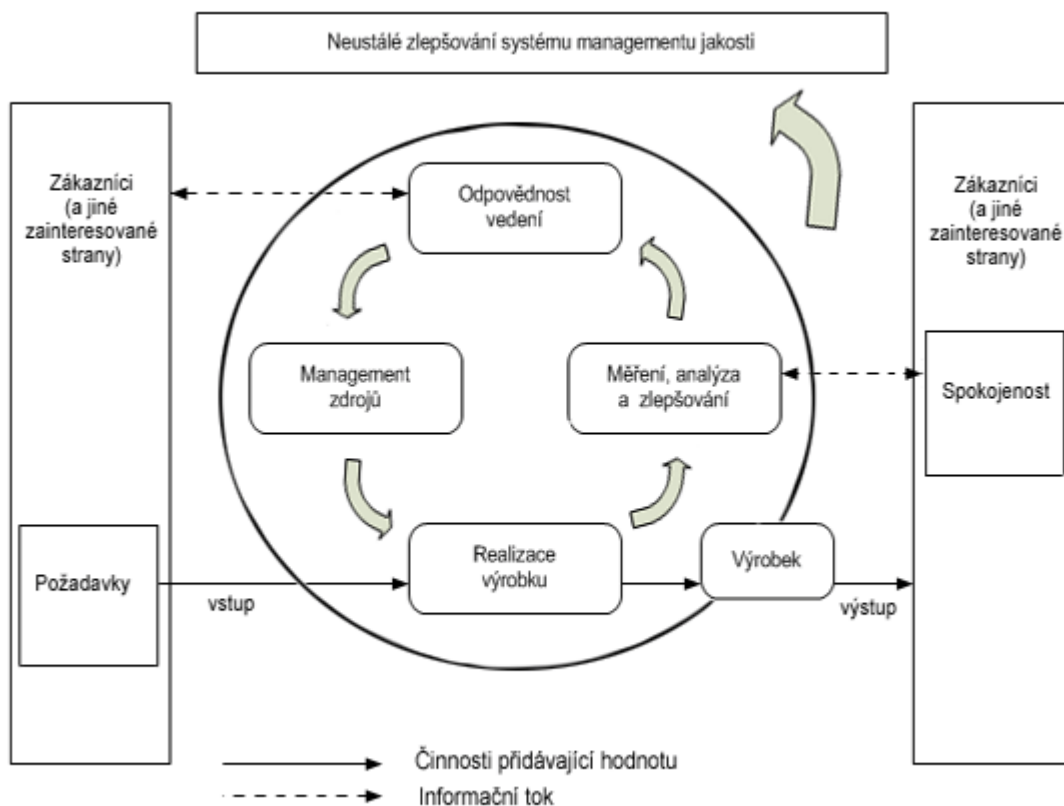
Neustálé zlepšování systému managementu jakosti

Zákazníci (a jiné zainteresované strany)

Požadavky

vstup

Odpovědnost vedení

Management zdrojů

Měření, analýza a zlepšování

Realizace výrobku

Výrobek

výstup

Zákazníci (a jiné zainteresované strany)

Spokojenost

Činnosti přidávající hodnotu

Informační tok